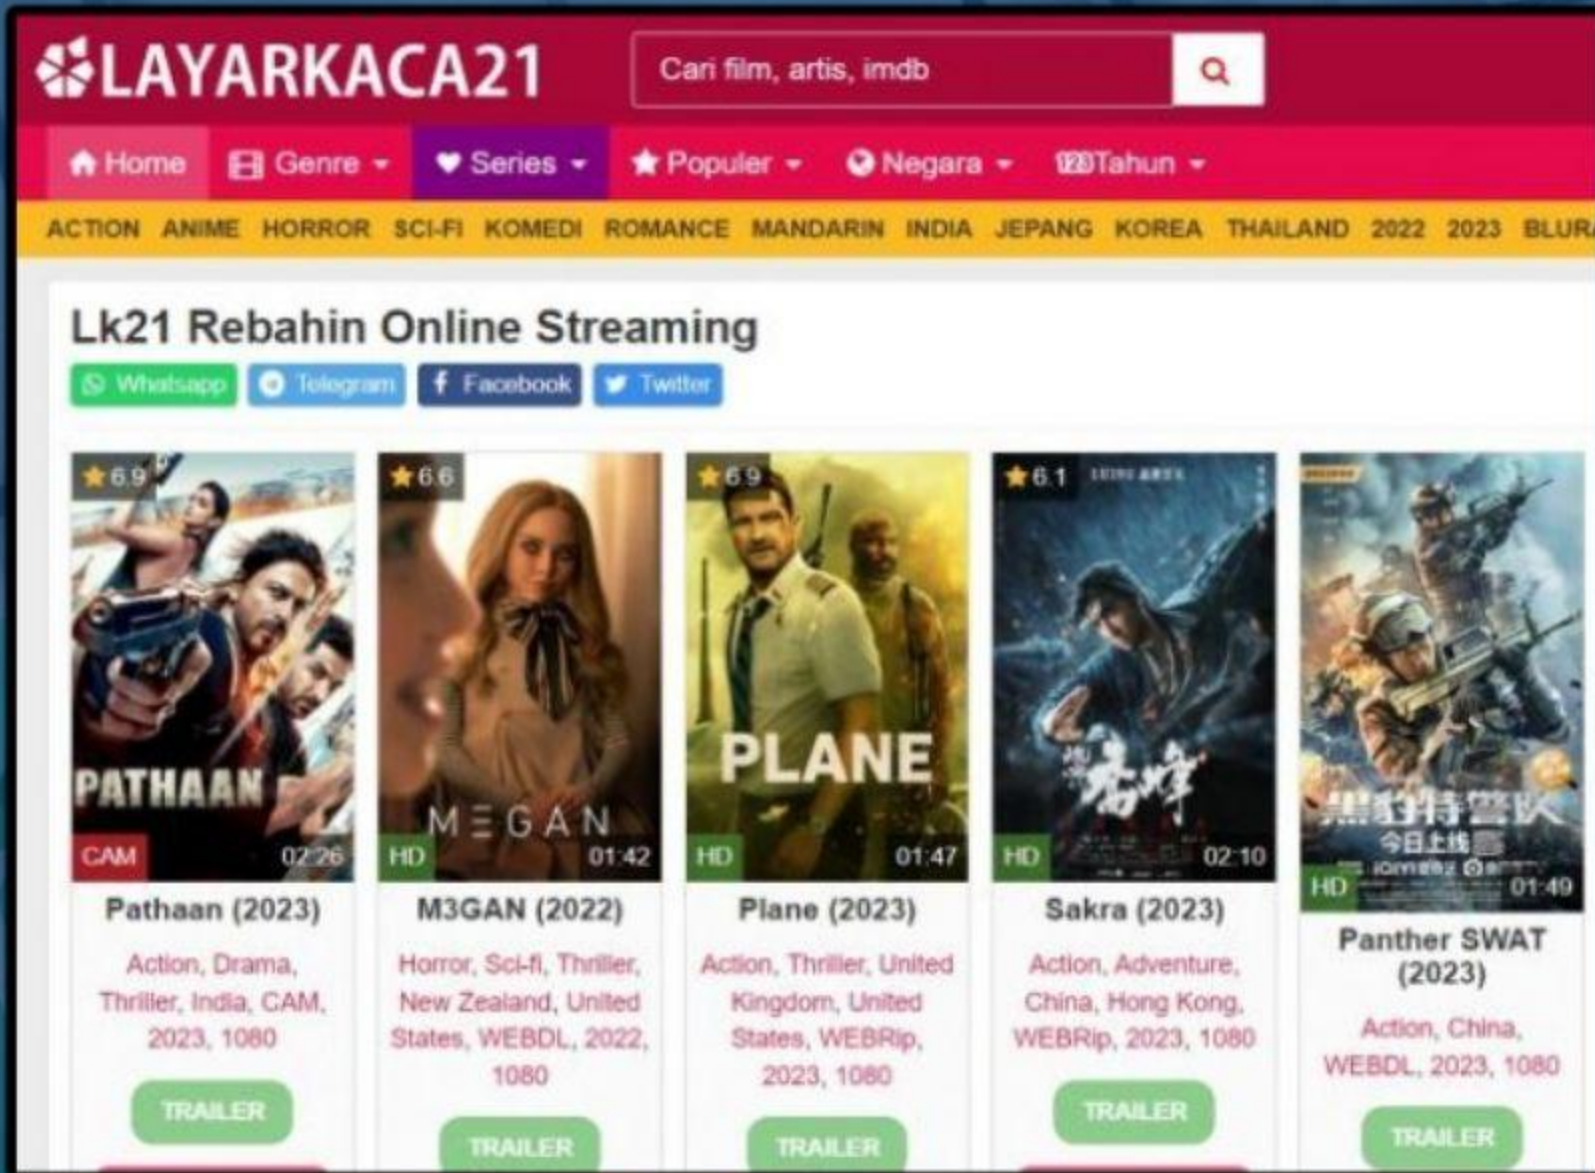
LAYARKACA21

Cari film, artis, imdb

Home Genre Series Populer Negara Tahun

ACTION ANIME HORROR SCI-FI KOMEDI ROMANCE MANDARIN INDIA JEPANG KOREA THAILAND 2022 2023 BLUR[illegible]

Lk21 Rebahin Online Streaming

Whatsapp Telegram Facebook Twitter

6.9
PATHAAN
CAM 02:26
Pathaan (2023)
Action, Drama, Thriller, India, CAM, 2023, 1080
TRAILER

6.6
MEGAN
HD 01:42
M3GAN (2022)
Horror, Sci-fi, Thriller, New Zealand, United States, WEBDL, 2022, 1080
TRAILER

6.9
PLANE
HD 01:47
Plane (2023)
Action, Thriller, United Kingdom, United States, WEBRip, 2023, 1080
TRAILER

6.1
HD 02:10
Sakra (2023)
Action, Adventure, China, Hong Kong, WEBRip, 2023, 1080
TRAILER

黑豹特警队
今日上线
HD 01:49
Panther SWAT (2023)
Action, China, WEBDL, 2023, 1080
TRAILER